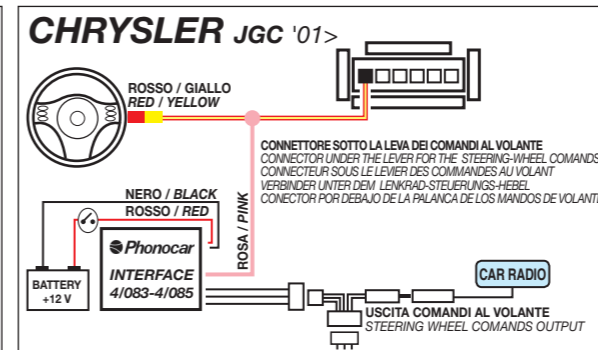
CHRYSLER JGC '01>

ROSSO / GIALLO
RED / YELLOW

CONNETTORE SOTTO LA LEVA DEI COMANDI AL VOLANTE
CONNECTOR UNDER THE LEVER FOR THE STEERING-WHEEL COMANDS
CONNECTEUR SOUS LE LEVIER DES COMMANDES AU VOLANT
VERBINDER UNTER DEM LENKRAD-STEUERUNGS-HEBEL
CONECTOR POR DEBAJO DE LA PALANCA DE LOS MANDOS DE VOLANTE

ROSA / PINK

NERO / BLACK
ROSSO / RED

Phonocar
INTERFACE
4/083-4/085

BATTERY
+12 V

CAR RADIO

USCITA COMANDI AL VOLANTE
STEERING WHEEL COMANDS OUTPUT